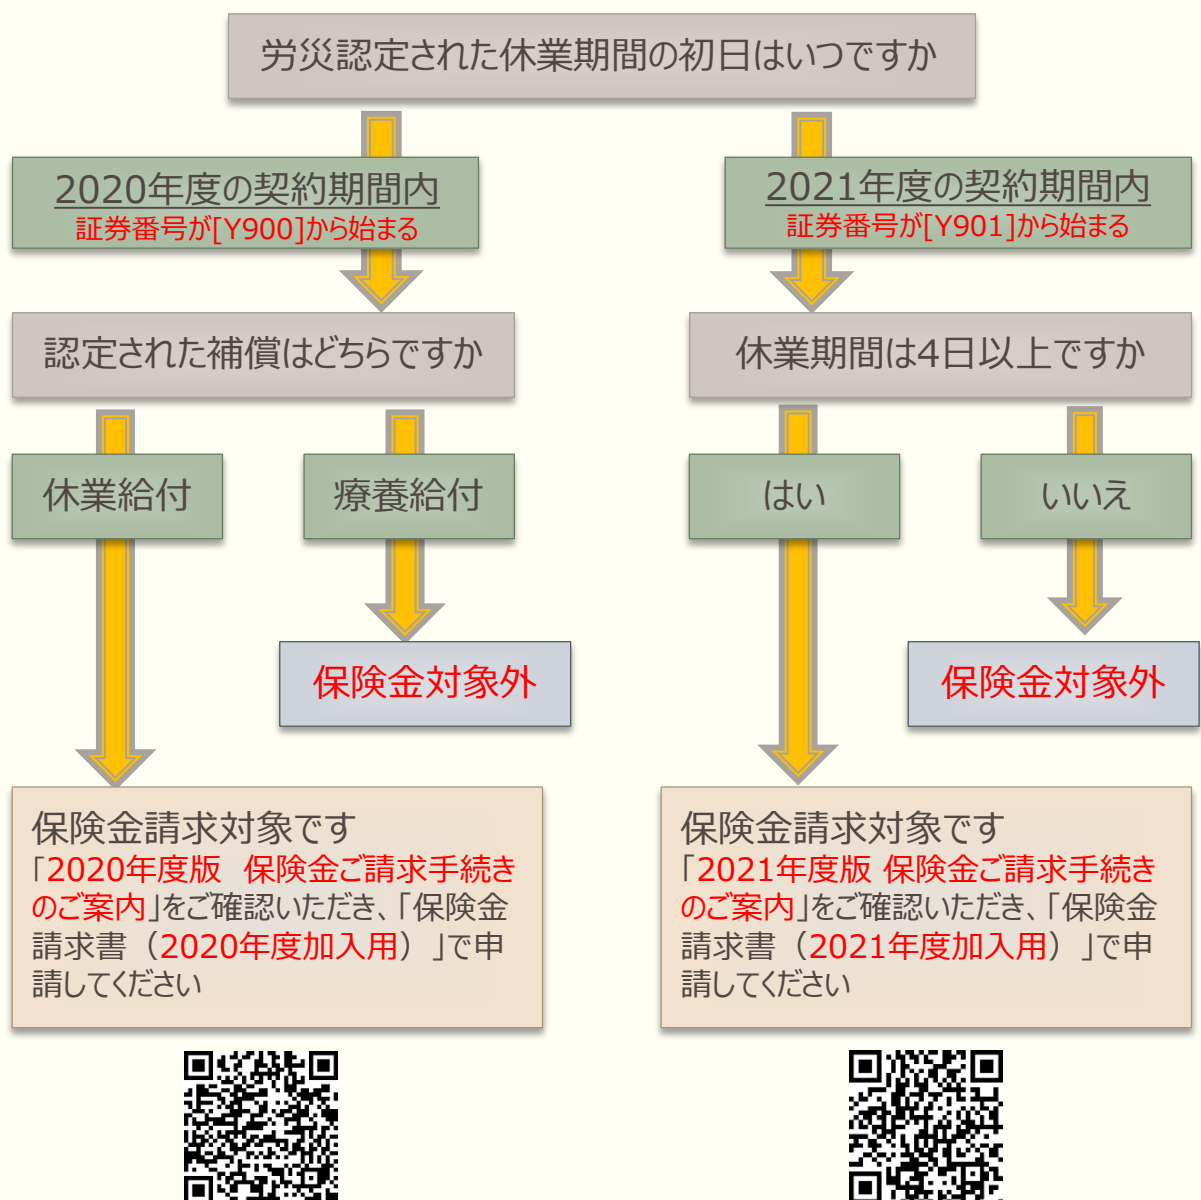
労災認定された休業期間の初日はいつですか

2020年度の契約期間内
証券番号が[Y900]から始まる

認定された補償はどちらですか

休業給付

療養給付

保険金対象外

保険金請求対象です
「2020年度版　保険金ご請求手続きのご案内」をご確認いただき、「保険金請求書（2020年度加入用）」で申請してください

2021年度の契約期間内
証券番号が[Y901]から始まる

休業期間は4日以上ですか

はい

いいえ

保険金対象外

保険金請求対象です
「2021年度版 保険金ご請求手続きのご案内」をご確認いただき、「保険金請求書（2021年度加入用）」で申請してください